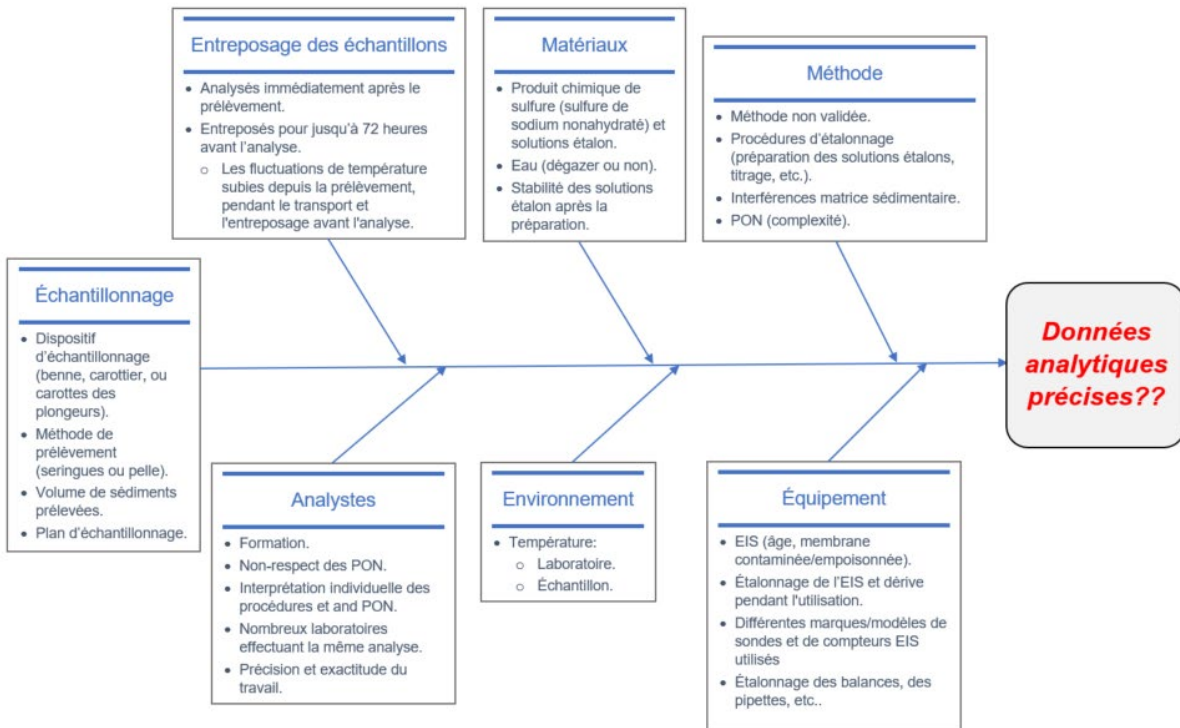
Entreposage des échantillons

- Analysés immédiatement après le prélèvement.
- Entreposés pour jusqu'à 72 heures avant l'analyse.
  - Les fluctuations de température subies depuis la prélèvement, pendant le transport et l'entreposage avant l'analyse.

Matériaux

- Produit chimique de sulfure (sulfure de sodium nonahydraté) et solutions étalon.
- Eau (dégazer ou non).
- Stabilité des solutions étalon après la préparation.

Méthode

- Méthode non validée.
- Procédures d'étalonnage (préparation des solutions étalons, titrage, etc.).
- Interférences matrice sédimentaire.
- PON (complexité).

Échantillonnage

- Dispositif d'échantillonnage (benne, carottier, ou carottes des plongeurs).
- Méthode de prélèvement (seringues ou pelle).
- Volume de sédiments prélevées.
- Plan d'échantillonnage.

Données analytiques précises??

Analystes

- Formation.
- Non-respect des PON.
- Interprétation individuelle des procédures et and PON.
- Nombreux laboratoires effectuant la même analyse.
- Précision et exactitude du travail.

Environnement

- Température:
  - Laboratoire.
  - Échantillon.

Équipement

- EIS (âge, membrane contaminée/empoisonnée).
- Étalonnage de l'EIS et dérive pendant l'utilisation.
- Différentes marques/modèles de sondes et de compteurs EIS utilisés
- Étalonnage des balances, des pipettes, etc..